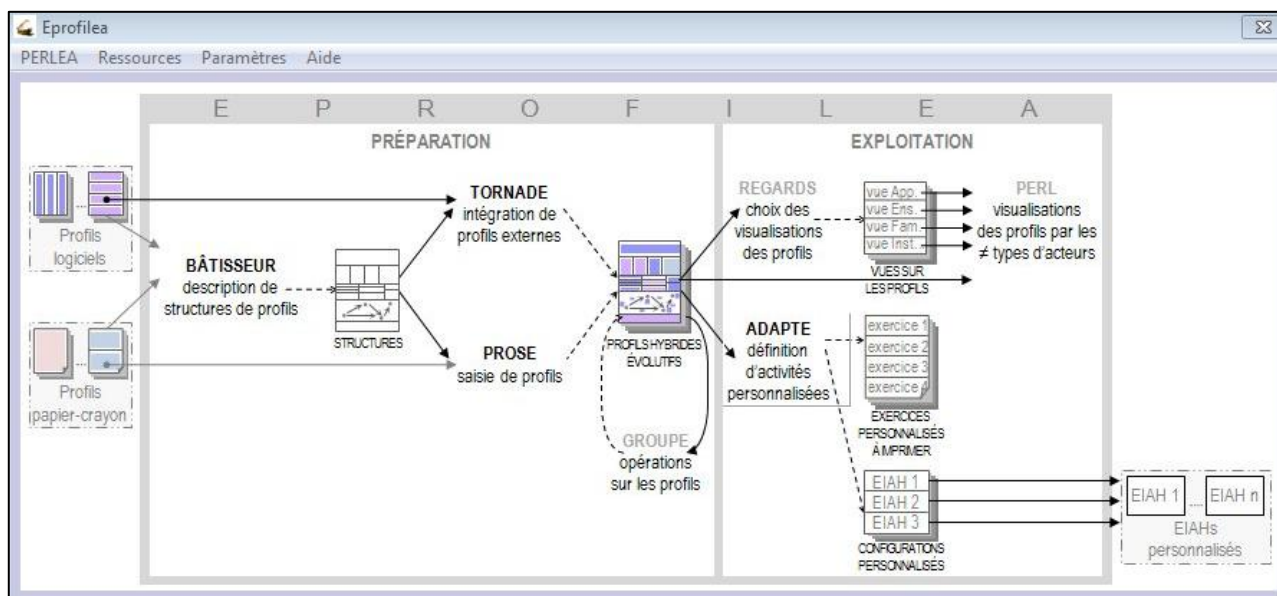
Eprofilea

PERLEA Ressources Paramètres Aide

E P R O F I L E A

PRÉPARATION

EXPLOITATION

Profils logiciels

Profils papier-crayon

BÂTISSEUR description de structures de profils

STRUCTURES

TORNADE intégration de profils externes

PROSE saisie de profils

PROFILS HYBRIDES ÉVOLUTIFS

GROUPE opérations sur les profils

REGARDS choix des visualisations des profils

vue App.
vue Ens.
vue Fam.
vue Inst.

VUES SUR LES PROFILS

PERL visualisations des profils par les ≠ types d'acteurs

ADAPTE définition d'activités personnalisées

exercice 1
exercice 2
exercice 3
exercice 4

EXERCICES PERSONNALISÉS À IMPRIMER

EIAH 1
EIAH 2
EIAH 3

CONFIGURATIONS PERSONNALISÉES

EIAH 1 ... EIAH n

EIAHs personnalisés